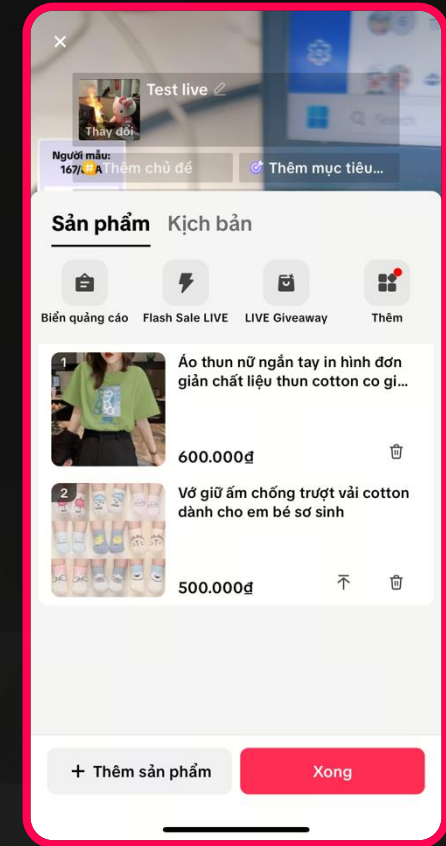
×

Test live

Thay đổi

Người mẫu: 167/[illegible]A

Thêm chủ đề

Thêm mục tiêu...

Sản phẩm Kịch bản

Biển quảng cáo

Flash Sale LIVE

LIVE Giveaway

Thêm

1

Áo thun nữ ngắn tay in hình đơn giản chất liệu thun cotton co gi...

600.000đ

2

Vớ giữ ấm chống trượt vải cotton dành cho em bé sơ sinh

500.000đ

+ Thêm sản phẩm

Xong